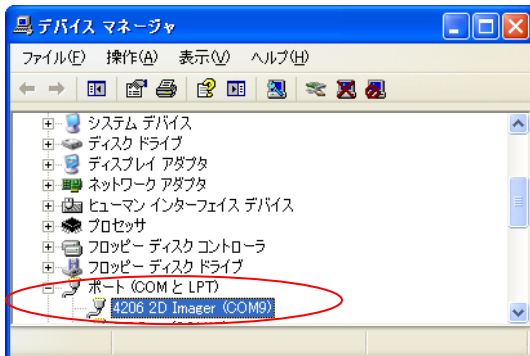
デバイス マネージャ

ファイル(F) 操作(A) 表示(V) ヘルプ(H)

システム デバイス
ディスク ドライブ
ディスプレイ アダプタ
ネットワーク アダプタ
ヒューマン インターフェイス デバイス
プロセッサ
フロッピー ディスク コントローラ
フロッピー ディスク ドライブ
ポート (COM と LPT)
4206 2D Imager (COM9)